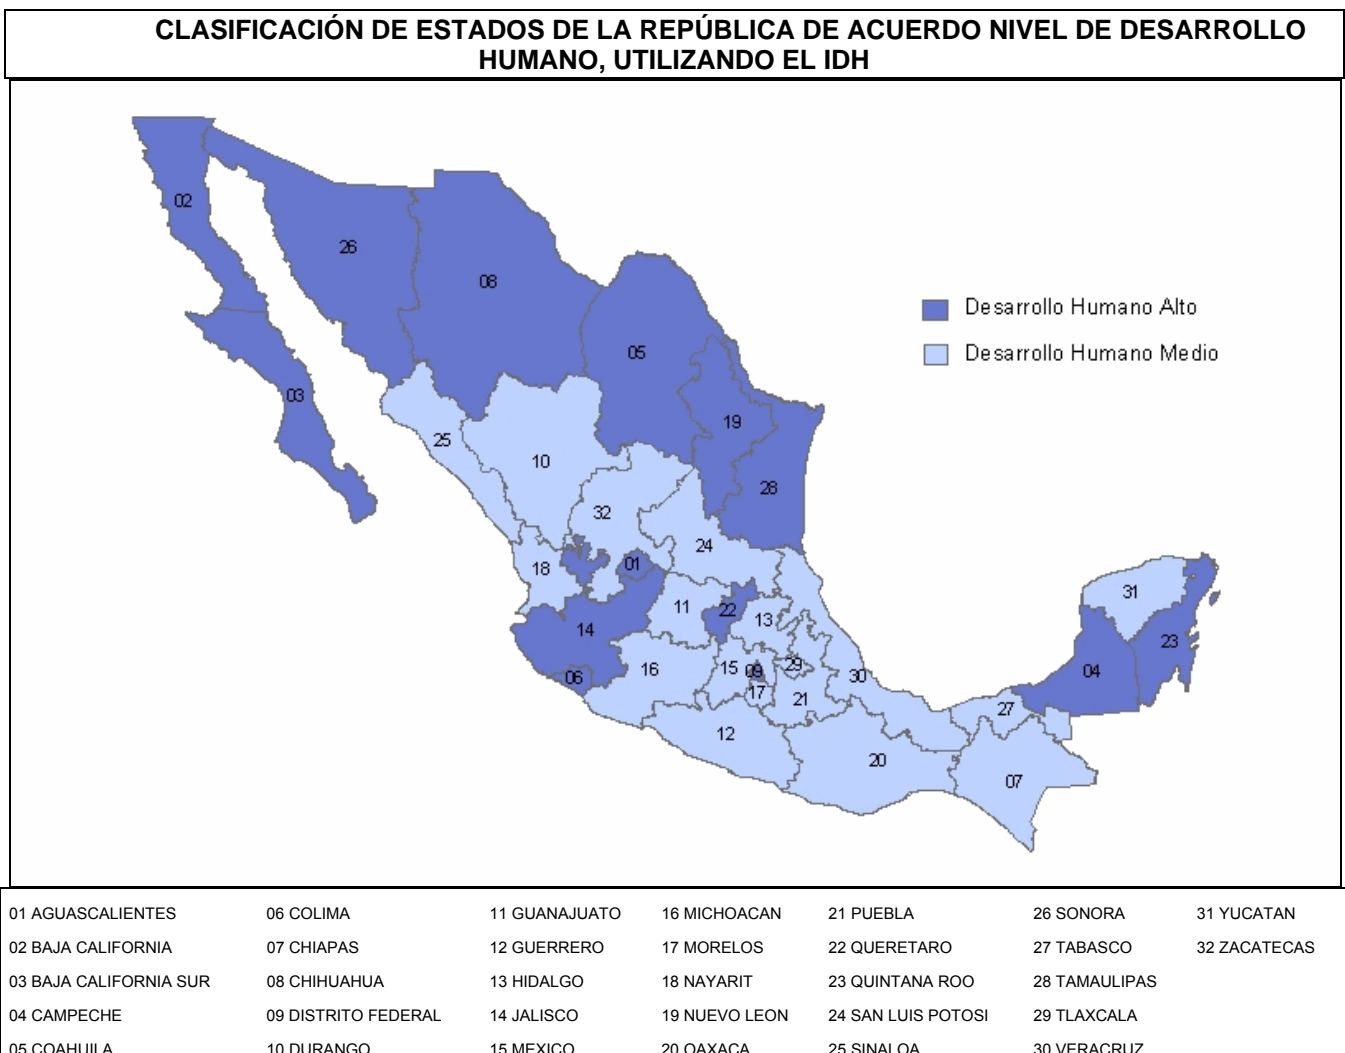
CLASIFICACIÓN DE ESTADOS DE LA REPÚBLICA DE ACUERDO NIVEL DE DESARROLLO HUMANO, UTILIZANDO EL IDH

02
26
08
05
03
19
25
10
28
32
24
18
01
11
22
13
14
31
23
06
16
15
09
29
30
04
17
21
27
12
20
07

Desarrollo Humano Alto
Desarrollo Humano Medio

01 AGUASCALIENTES
02 BAJA CALIFORNIA
03 BAJA CALIFORNIA SUR
04 CAMPECHE
05 COAHUILA

06 COLIMA
07 CHIAPAS
08 CHIHUAHUA
09 DISTRITO FEDERAL
10 DURANGO

11 GUANAJUATO
12 GUERRERO
13 HIDALGO
14 JALISCO
15 MEXICO

16 MICHOACAN
17 MORELOS
18 NAYARIT
19 NUEVO LEON
20 OAXACA

21 PUEBLA
22 QUERETARO
23 QUINTANA ROO
24 SAN LUIS POTOSI
25 SINALOA

26 SONORA
27 TABASCO
28 TAMAULIPAS
29 TLAXCALA
30 VERACRUZ

31 YUCATAN
32 ZACATECAS